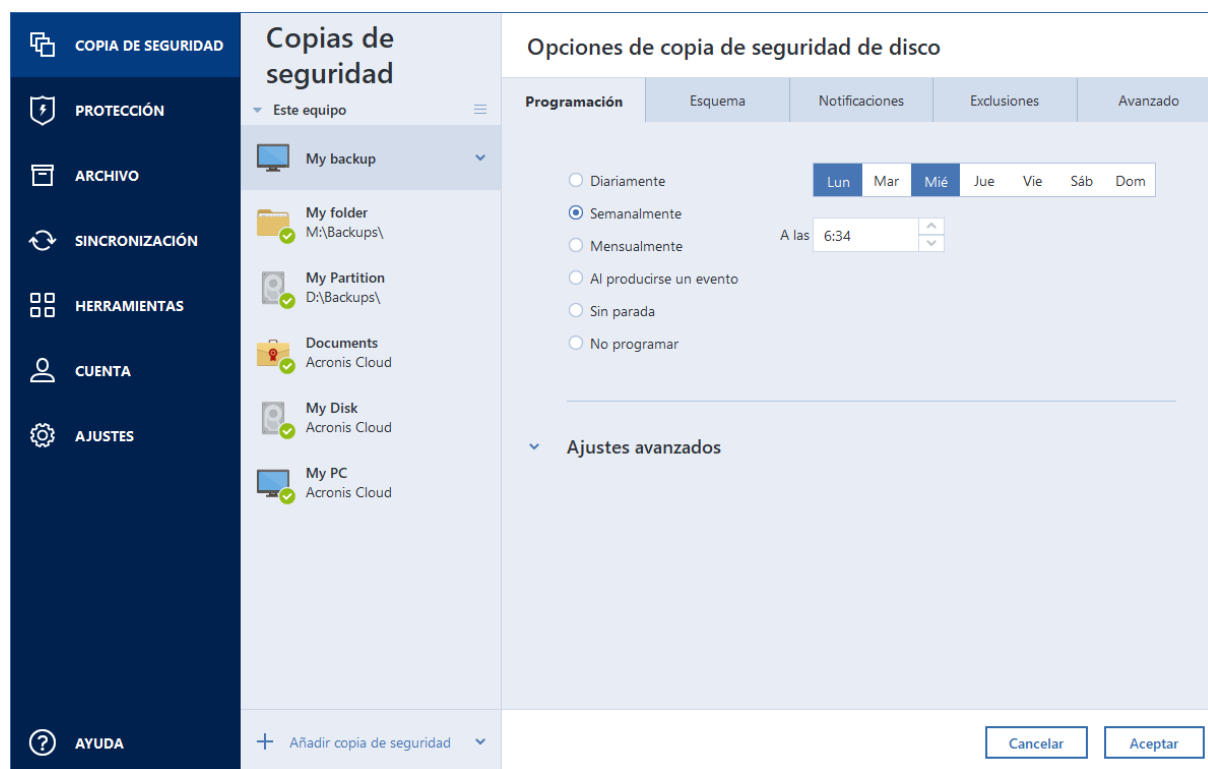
COPIA DE SEGURIDAD
PROTECCIÓN
ARCHIVO
SINCRONIZACIÓN
HERRAMIENTAS
CUENTA
AJUSTES
AYUDA

Copias de seguridad
Este equipo
My backup
My folder
M:\Backups\
My Partition
D:\Backups\
Documents
Acronis Cloud
My Disk
Acronis Cloud
My PC
Acronis Cloud
Añadir copia de seguridad

Opciones de copia de seguridad de disco

| Programación | Esquema | Notificaciones | Exclusiones | Avanzado |
|---|---|---|---|---|

Diariamente
Semanalmente
Mensualmente
Al producirse un evento
Sin parada
No programar

| Lun | Mar | Mié | Jue | Vie | Sáb | Dom |
|---|---|---|---|---|---|---|

A las 6:34

Ajustes avanzados

Cancelar
Aceptar